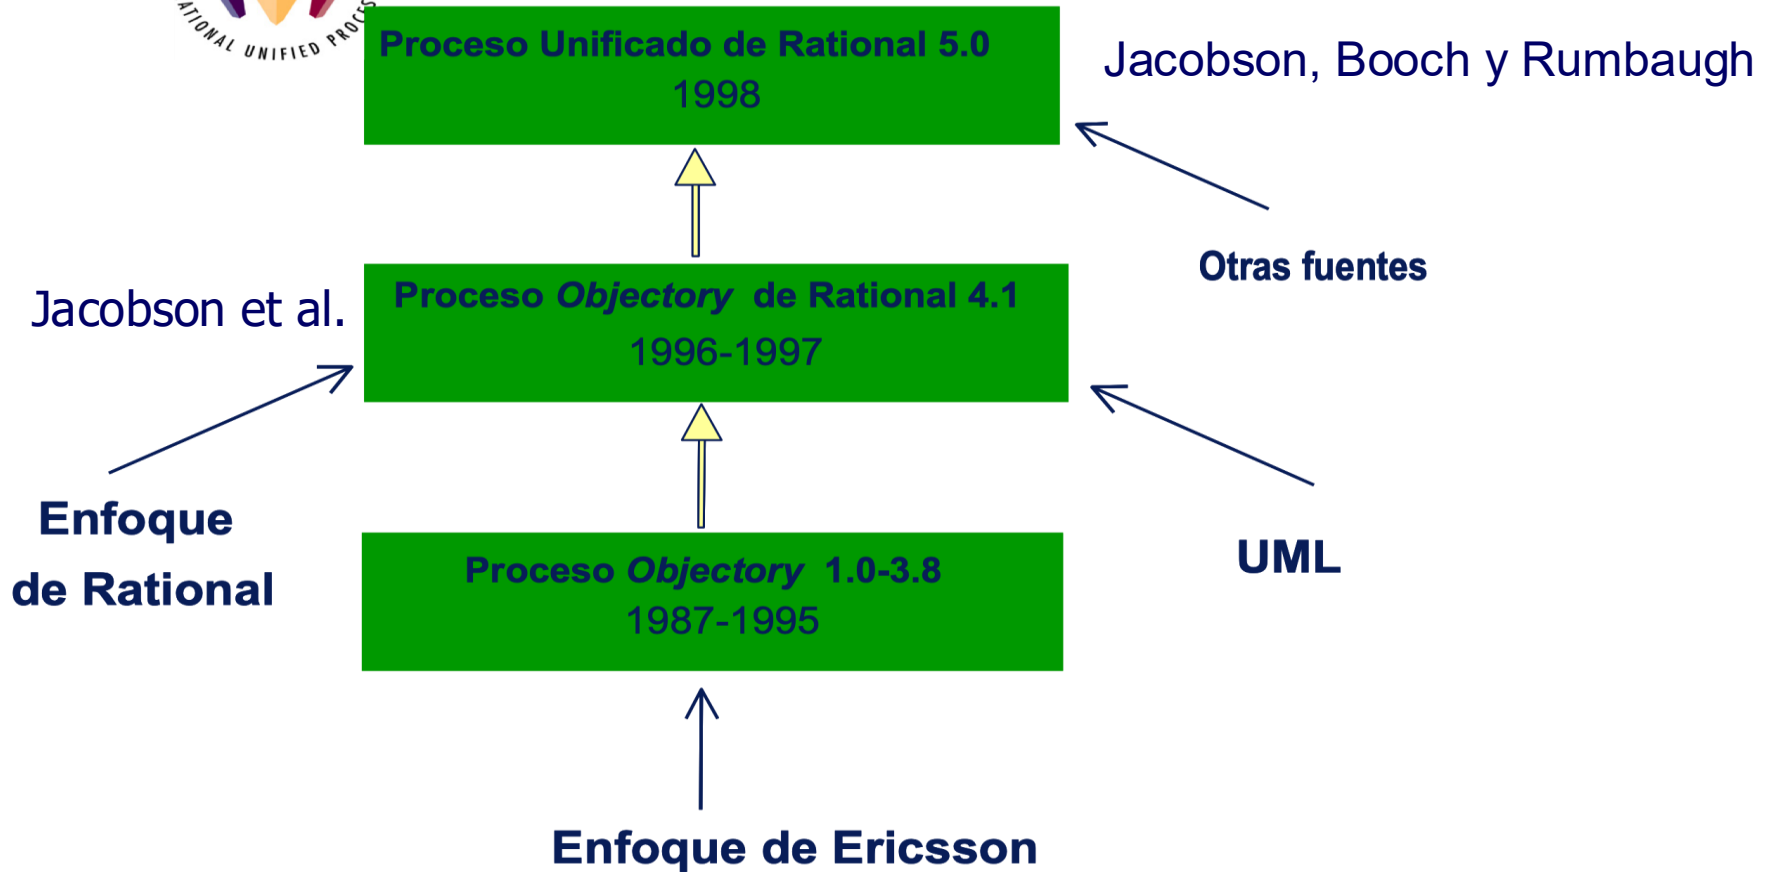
ATIONAL UNIFIED PROCES

Proceso Unificado de Rational 5.0
1998

Jacobson, Booch y Rumbaugh

Otras fuentes

Jacobson et al.

Proceso *Objectory* de Rational 4.1
1996-1997

Enfoque de Rational

UML

Proceso *Objectory* 1.0-3.8
1987-1995

Enfoque de Ericsson